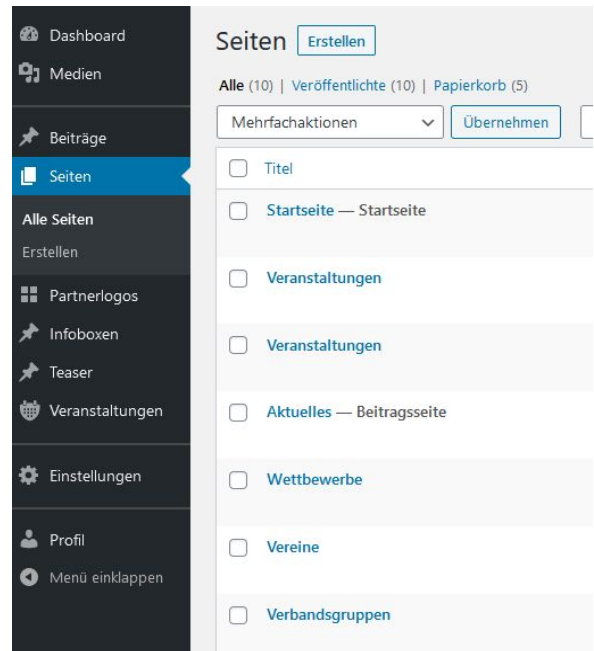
Dashboard
Medien
Beiträge
Seiten
Alle Seiten
Erstellen
Partnerlogos
Infoboxen
Teaser
Veranstaltungen
Einstellungen
Profil
Menü einklappen

Seiten Erstellen

Alle (10) | Veröffentlichte (10) | Papierkorb (5)

Mehrfachaktionen Übernehmen

Titel
Startseite — Startseite
Veranstaltungen
Veranstaltungen
Aktuelles — Beitragsseite
Wettbewerbe
Vereine
Verbandsgruppen